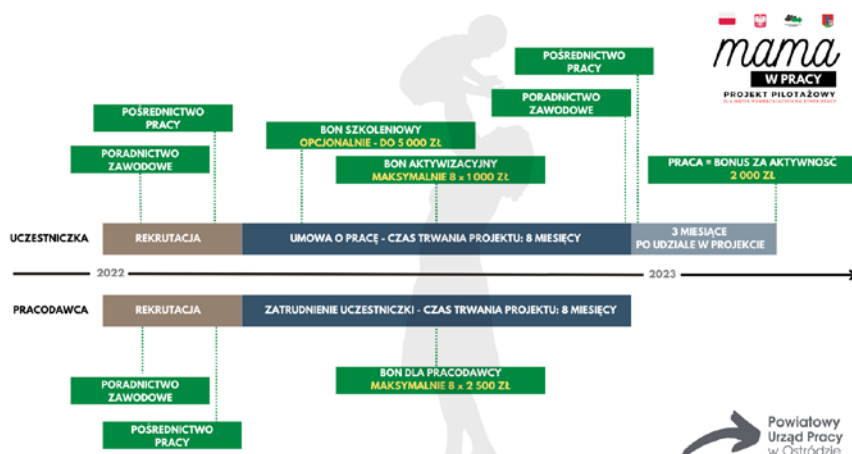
mama
W PRACY
PROJEKT PILOTAŻOWY
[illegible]

POŚREDNICTWO PRACY

PORADNICTWO ZAWODOWE

POŚREDNICTWO PRACY

PORADNICTWO ZAWODOWE

BON SZKOLENIOWY
OPCJONALNIE - DO 5 000 ZŁ

BON AKTYWIZACYJNY
MAKSYMALNIE 8 x 1 000 ZŁ

PRACA = BONUS ZA AKTYWNOŚĆ
2 000 ZŁ

UCZESTNICZKA | REKRUTACJA | UMOWA O PRACĘ - CZAS TRWANIA PROJEKTU: 8 MIESIĘCY | 3 MIESIĄCE PO UDZIALE W PROJEKCIE

2022

2023

PRACODAWCA | REKRUTACJA | ZATRUDNIENIE UCZESTNICZKI - CZAS TRWANIA PROJEKTU: 8 MIESIĘCY

BON DLA PRACODAWCY
MAKSYMALNIE 8 x 2 500 ZŁ

PORADNICTWO ZAWODOWE

POŚREDNICTWO PRACY

Powiatowy Urząd Pracy w Ostródzie